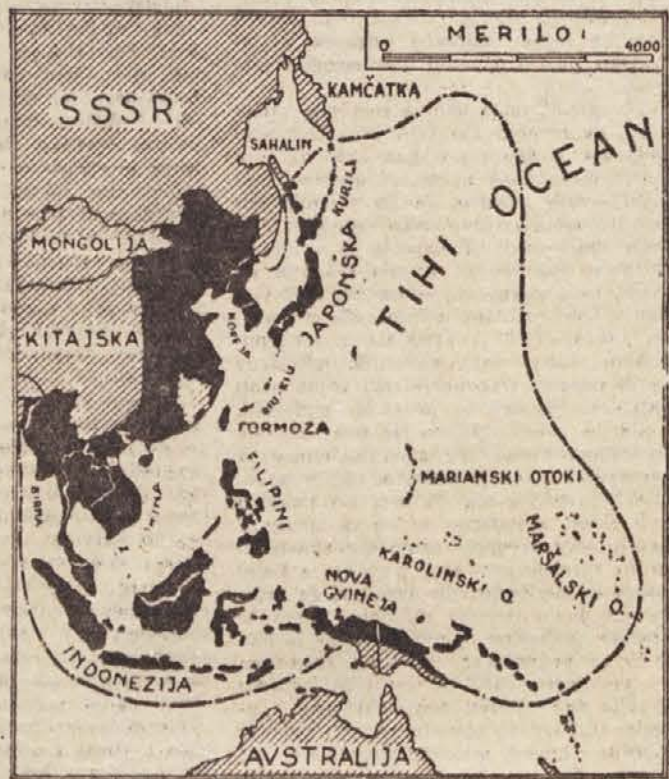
MERILO
0 4000

SSSR

KAMČATKA

SAHALIN

KURILI

TIHI OCEAN

MONGOLIJA

KITAJSKA

JAPONSKA

KOREJA

RIU KIU

FORMOZA

FILIPINI

BIRMA

INDOKINA

MARIANSKI OTOKI

KAROLINSKI O.

MARŠALSKI O.

NOVA GVINEJA

INDONEZIJA

AVSTRALIJA